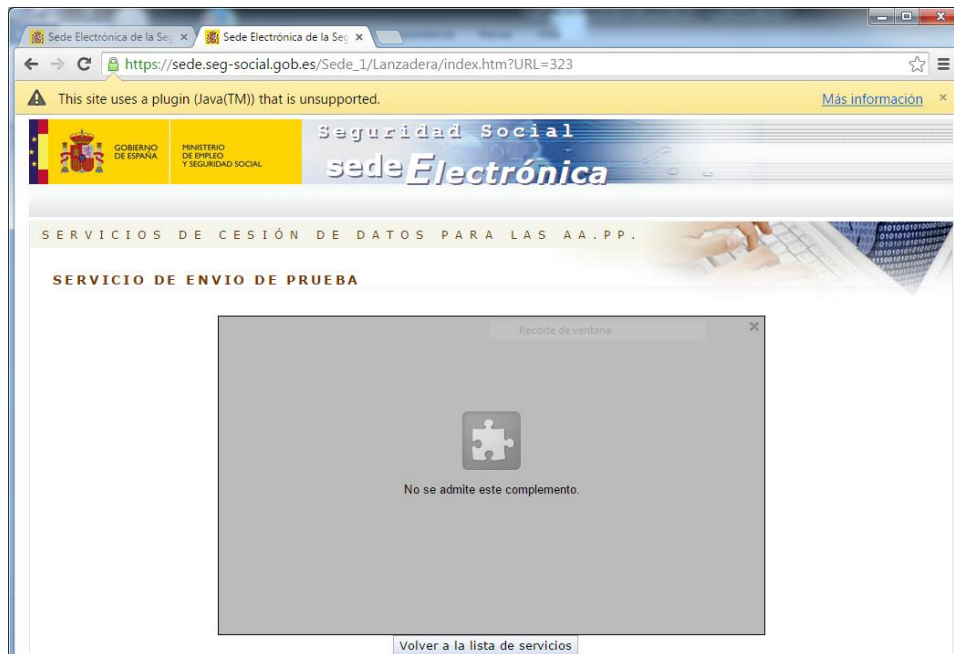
Sede Electrónica de la Seg ×
Sede Electrónica de la Seg ×

https://sede.seg-social.gob.es/Sede_1/Lanzadera/index.htm?URL=323

This site uses a plugin (Java(TM)) that is unsupported.
Más información ×

GOBIERNO DE ESPAÑA
MINISTERIO DE EMPLEO Y SEGURIDAD SOCIAL
Seguridad Social
sede Electrónica

SERVICIOS DE CESIÓN DE DATOS PARA LAS AA.PP.

SERVICIO DE ENVIO DE PRUEBA

Recorte de ventana
×

No se admite este complemento.

Volver a la lista de servicios